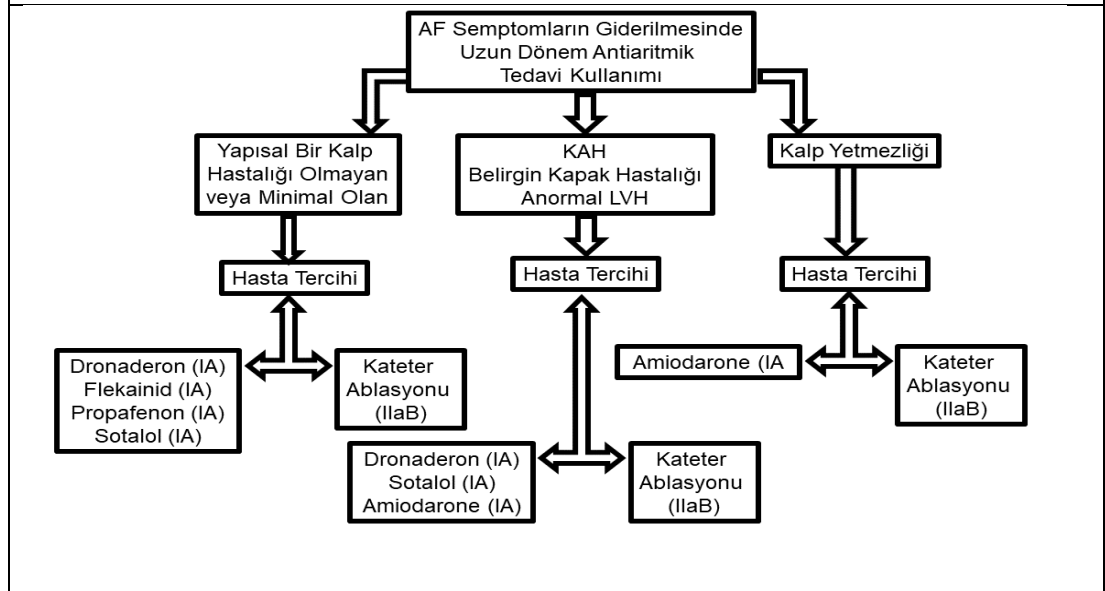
AF Semptomların Giderilmesinde Uzun Dönem Antiaritmik Tedavi Kullanımı

Yapısal Bir Kalp Hastalığı Olmayan veya Minimal Olan

KAH
Belirgin Kapak Hastalığı
Anormal LVH

Kalp Yetmezliği

Hasta Tercihi

Hasta Tercihi

Hasta Tercihi

Dronaderon (IA)
Flekainid (IA)
Propafenon (IA)
Sotalol (IA)

Kateter Ablasyonu (IIaB)

Amiodarone (IA

Kateter Ablasyonu (IIaB)

Dronaderon (IA)
Sotalol (IA)
Amiodarone (IA)

Kateter Ablasyonu (IIaB)